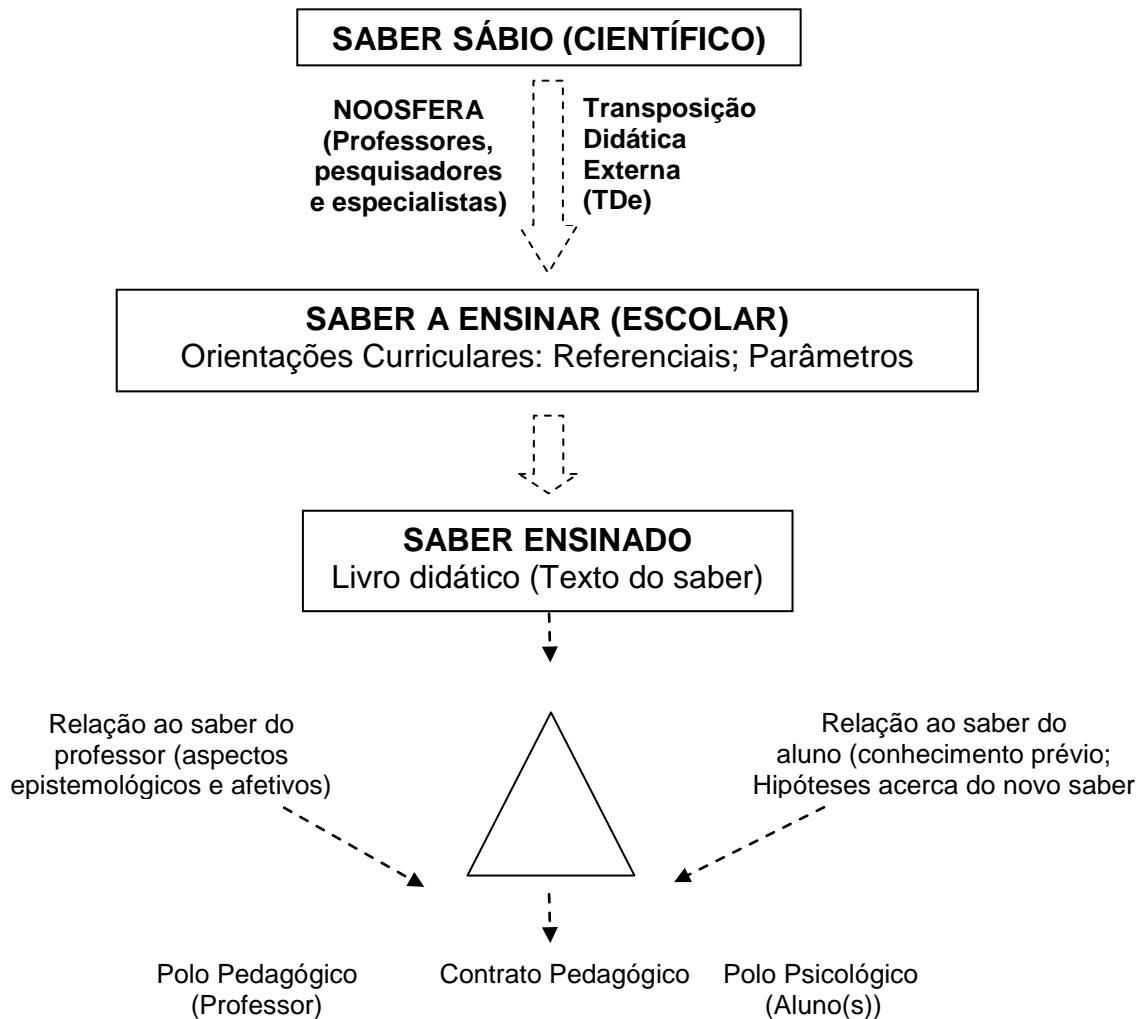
SABER SÁBIO (CIENTÍFICO)

NOOSFERA (Professores, pesquisadores e especialistas)

Transposição Didática Externa (TDe)

SABER A ENSINAR (ESCOLAR)
Orientações Curriculares: Referenciais; Parâmetros

SABER ENSINADO
Livro didático (Texto do saber)

Relação ao saber do professor (aspectos epistemológicos e afetivos)

Relação ao saber do aluno (conhecimento prévio; Hipóteses acerca do novo saber

Polo Pedagógico (Professor)

Contrato Pedagógico

Polo Psicológico (Aluno(s))